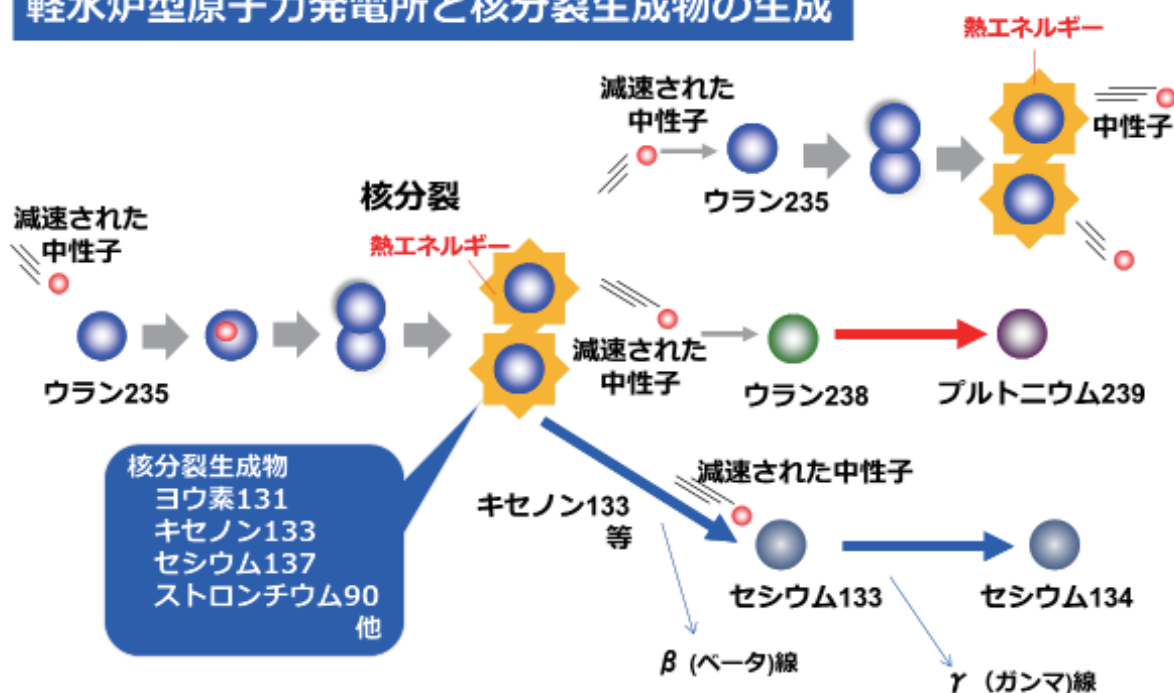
軽水炉型原子力発電所と核分裂生成物の生成

熱エネルギー

減速された中性子

中性子

ウラン235

核分裂

減速された中性子

熱エネルギー

ウラン235

減速された中性子

ウラン238

プルトニウム239

核分裂生成物
ヨウ素131
キセノン133
セシウム137
ストロンチウム90
他

減速された中性子

キセノン133
等

セシウム133

セシウム134

$\beta$ (ベータ)線

$\gamma$ (ガンマ)線